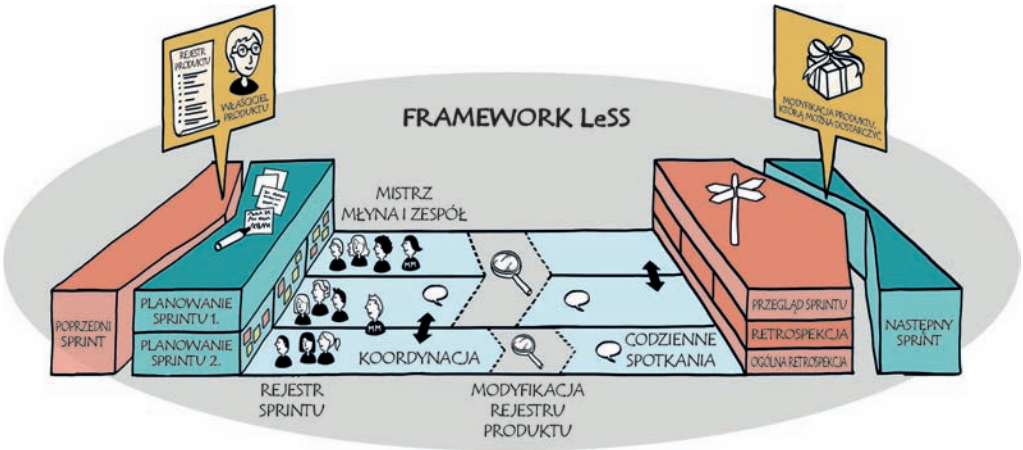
REJESTR PRODUKTU

WŁAŚCICIEL PRODUKTU

MODYFIKACJA PRODUKTU, KTÓRĄ MOŻNA DOSTARCZYĆ.

FRAMEWORK LeSS

MISTRZ MŁYNA I ZESPÓŁ

MM

MM

MM

POPRZEDNI SPRINT

PLANOWANIE SPRINTU 1.

PLANOWANIE SPRINTU 2.

KOORDYNACJA

REJESTR SPRINTU

MODYFIKACJA REJESTRU PRODUKTU

CODZIENNE SPOTKANIA

PRZEGLĄD SPRINTU

RETROSPEKCJA

OGÓLNA RETROSPEKCJA

NASTĘPNY SPRINT